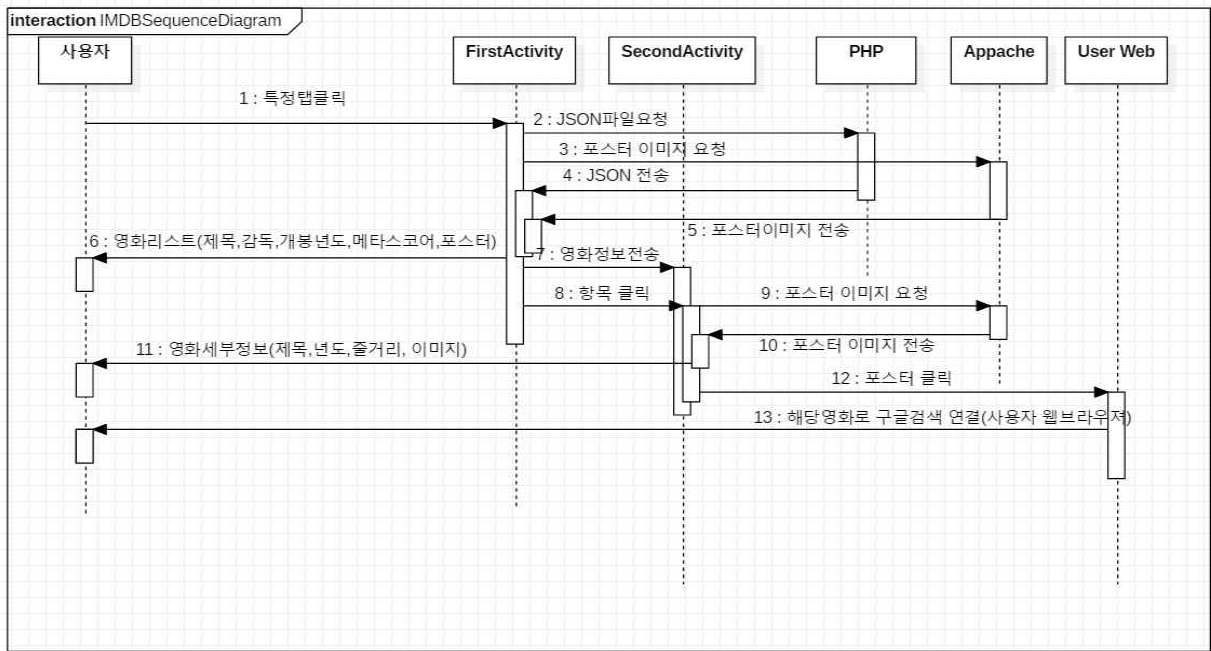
interaction IMDBSequenceDiagram

사용자

FirstActivity

SecondActivity

PHP

Appache

User Web

1 : 특정탭클릭

2 : JSON파일요청

3 : 포스터 이미지 요청

4 : JSON 전송

5 : 포스터이미지 전송

6 : 영화리스트(제목,감독,개봉년도,메타스코어,포스터)

7 : 영화정보전송

8 : 항목 클릭

9 : 포스터 이미지 요청

10 : 포스터 이미지 전송

11 : 영화세부정보(제목,년도,줄거리, 이미지)

12 : 포스터 클릭

13 : 해당영화로 구글검색 연결(사용자 웹브라우저)